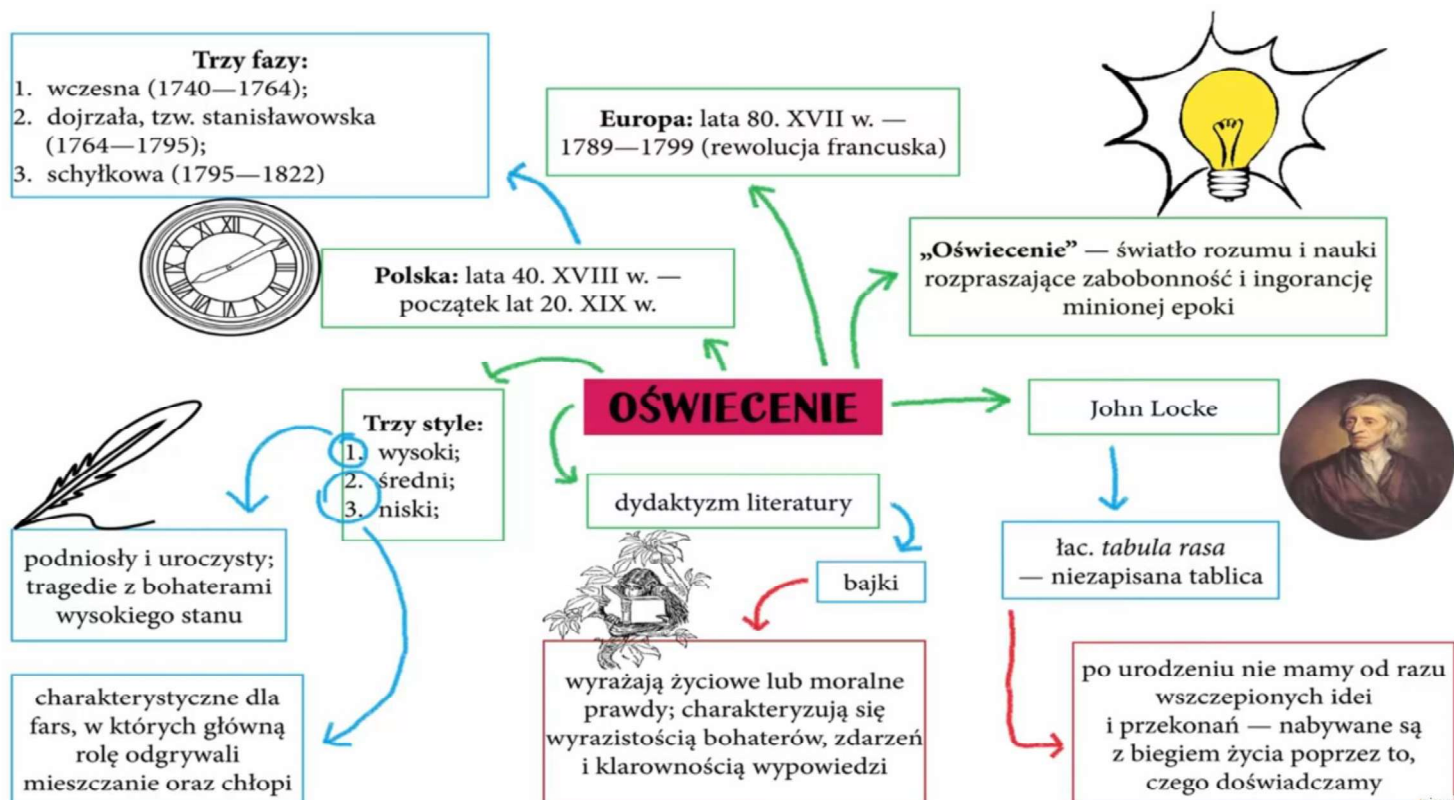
**Trzy fazy:**
1. wczesna (1740—1764);
2. dojrzała, tzw. stanisławowska (1764—1795);
3. schyłkowa (1795—1822)

**Europa:** lata 80. XVII w. — 1789—1799 (rewolucja francuska)

**„Oświecenie”** — światło rozumu i nauki rozpraszające zabobonność i ingorancję minionej epoki

**Polska:** lata 40. XVIII w. — początek lat 20. XIX w.

OŚWIECENIE

**Trzy style:**
1. wysoki;
2. średni;
3. niski;

John Locke

dydaktyzm literatury

podniosły i uroczysty; tragedie z bohaterami wysokiego stanu

bajki

łac. *tabula rasa* — niezapisana tablica

charakterystyczne dla fars, w których główną rolę odgrywali mieszczanie oraz chłopi

wyrażają życiowe lub moralne prawdy; charakteryzują się wyrazistością bohaterów, zdarzeń i klarownością wypowiedzi

po urodzeniu nie mamy od razu wszczepionych idei i przekonań — nabywane są z biegiem życia poprzez to, czego doświadczamy